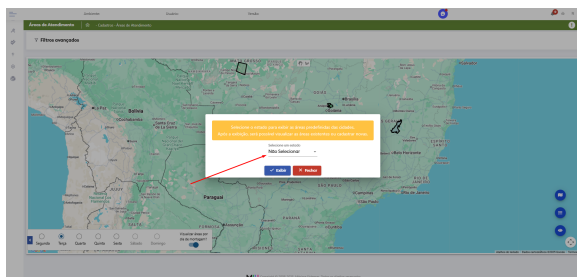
Áreas de Atendimento
Cadastros - Áreas de Atendimento

Filtros avançados

Bolivia
Paraguay

Selecione o estado para exibir as áreas predefinidas dos estados.
Para endereços, você poderá visualizar as áreas específicas no campo a direita.

Selecione um estado
Não Selecionar

Exibir
Fechar

Segunda
Terça
Quarta
Quinta
Sexta
Sábado
Domingo

Visualizar áreas em dia de montagem?